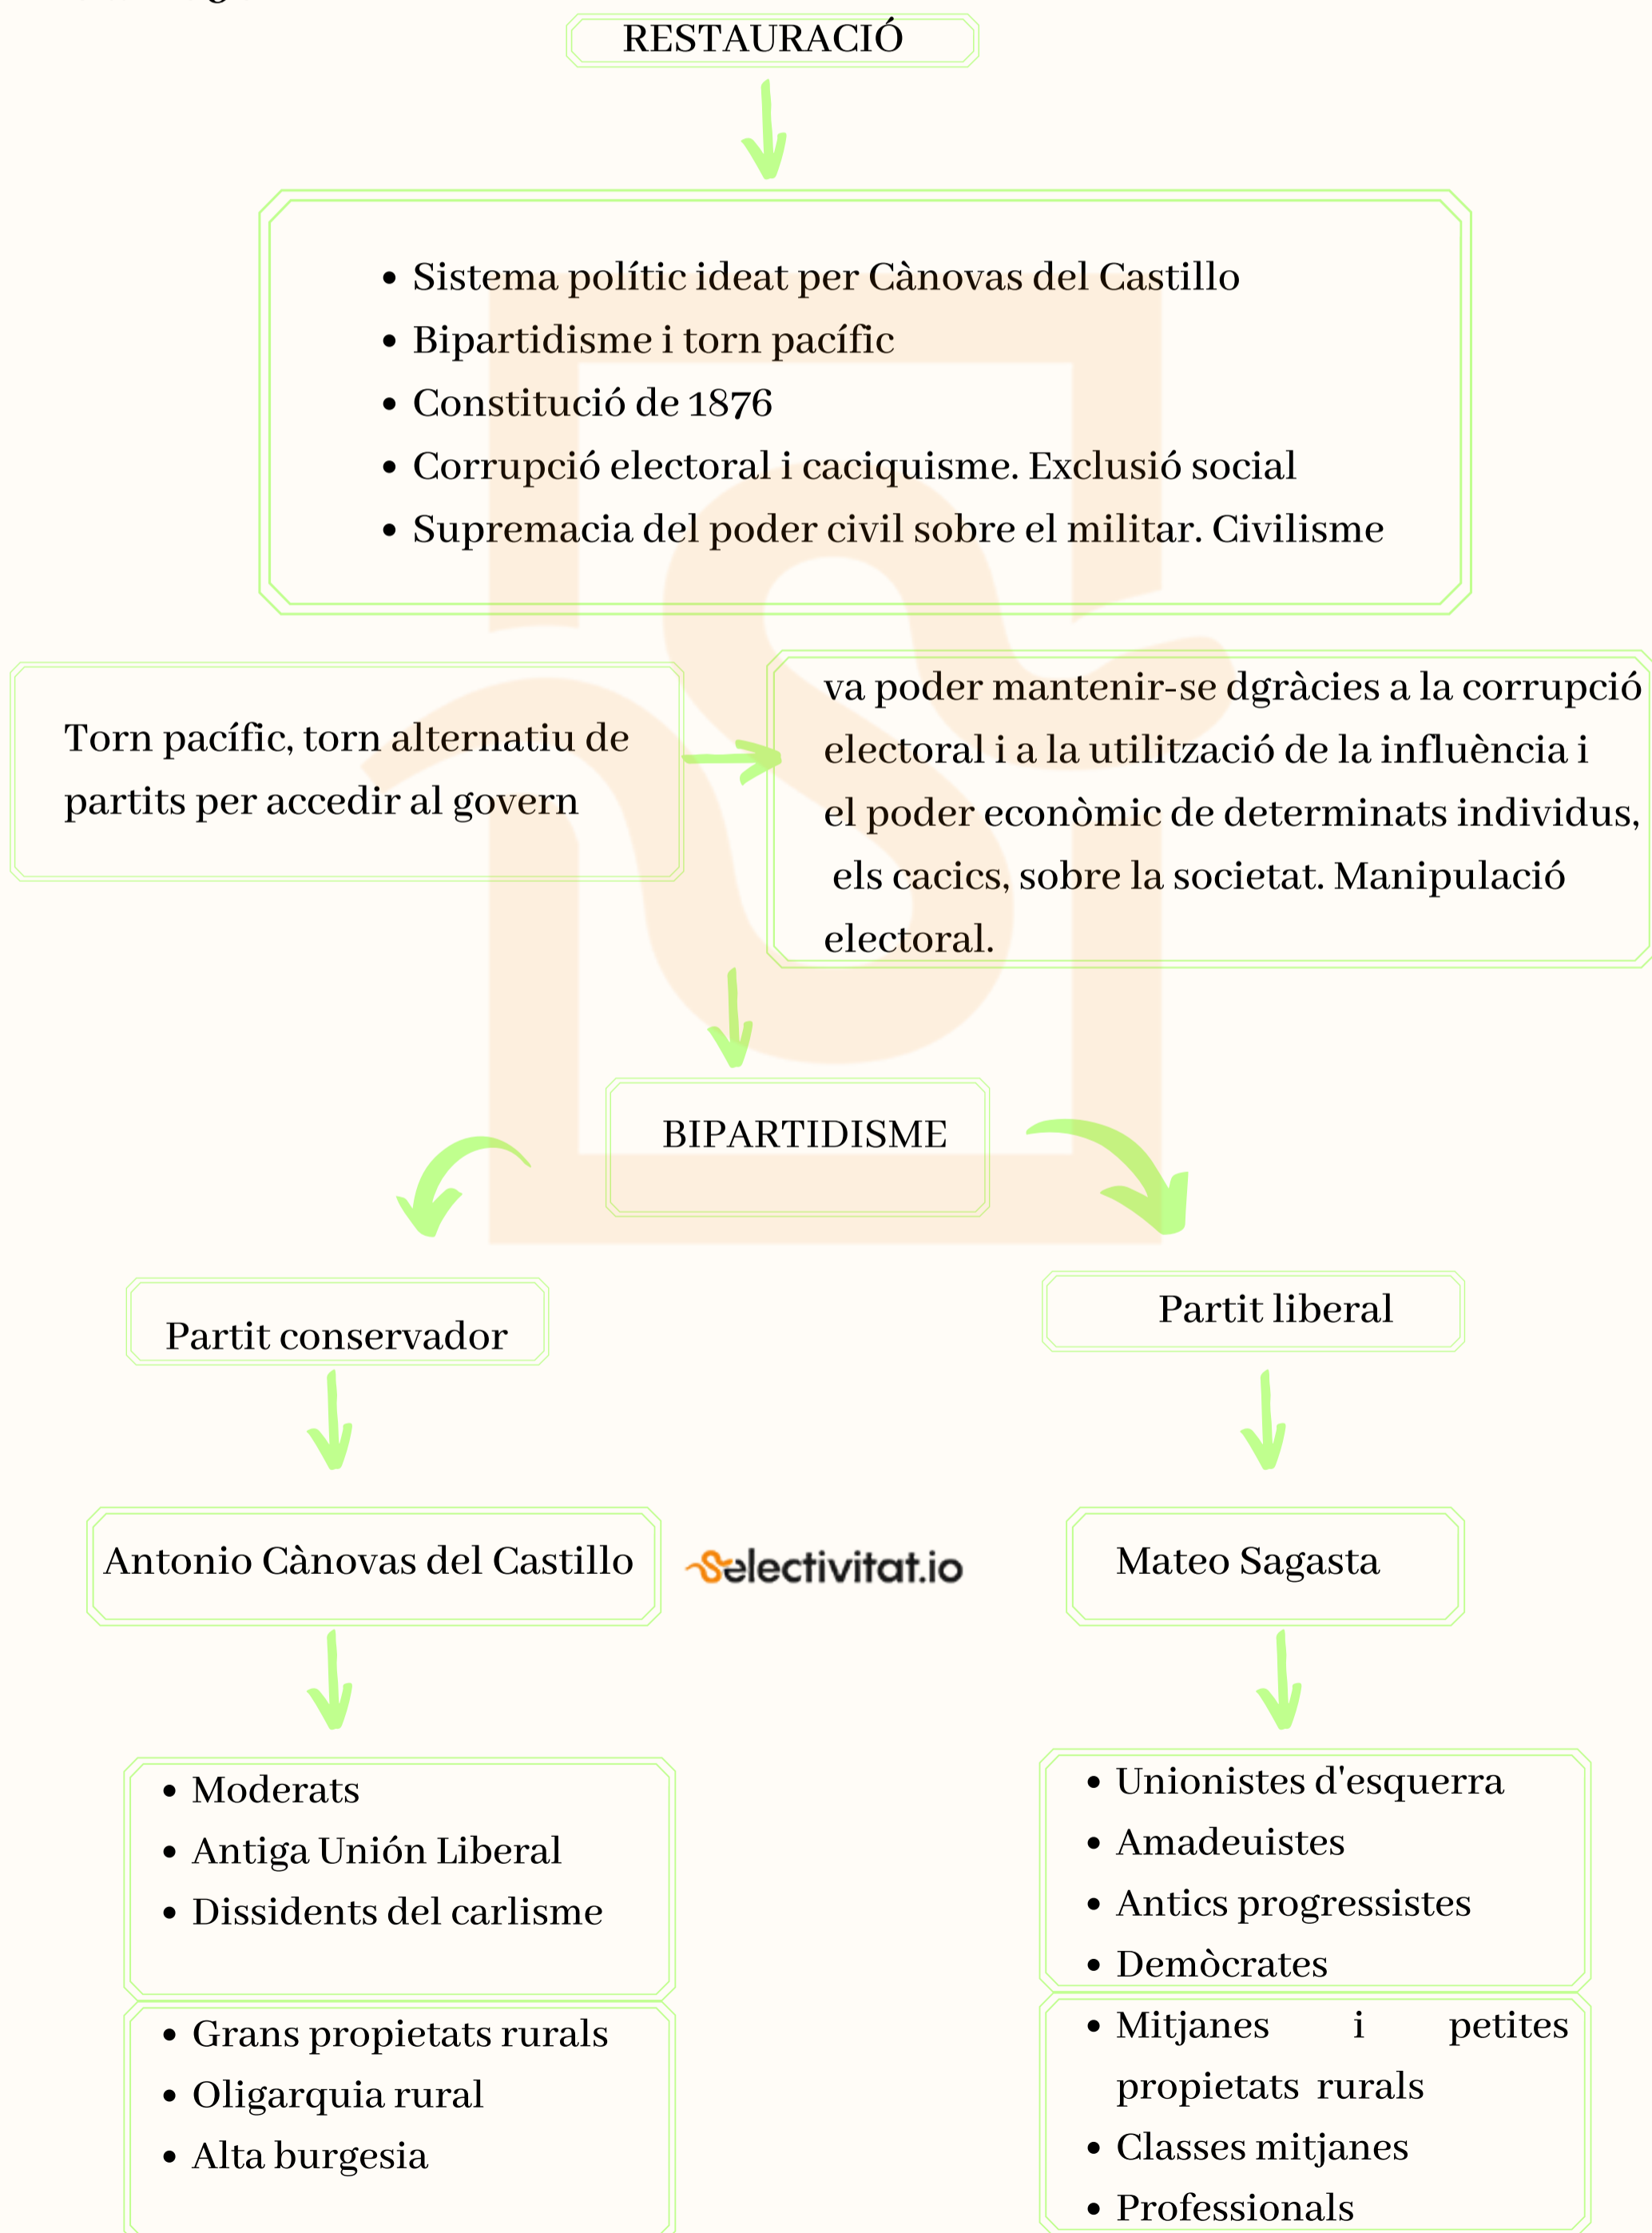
RESTAURACIÓ

- Sistema polític ideat per Cànovas del Castillo
- Bipartidisme i torn pacífic
- Constitució de 1876
- Corrupció electoral i caciquisme. Exclusió social
- Supremacia del poder civil sobre el militar. Civilisme

Torn pacífic, torn alternatiu de partits per accedir al govern

va poder mantenir-se dgràcies a la corrupció electoral i a la utilització de la influència i el poder econòmic de determinats individus, els cacics, sobre la societat. Manipulació electoral.

BIPARTIDISME

Partit conservador

Partit liberal

Antonio Cànovas del Castillo

Selectivitat.io

Mateo Sagasta

- Moderats
- Antiga Unión Liberal
- Dissidents del carlisme

- Grans propietats rurals
- Oligarquia rural
- Alta burgesia

- Unionistes d'esquerra
- Amadeuistes
- Antics progressistes
- Demòcrates

- Mitjanes i petites propietats rurals
- Classes mitjanes
- Professionals